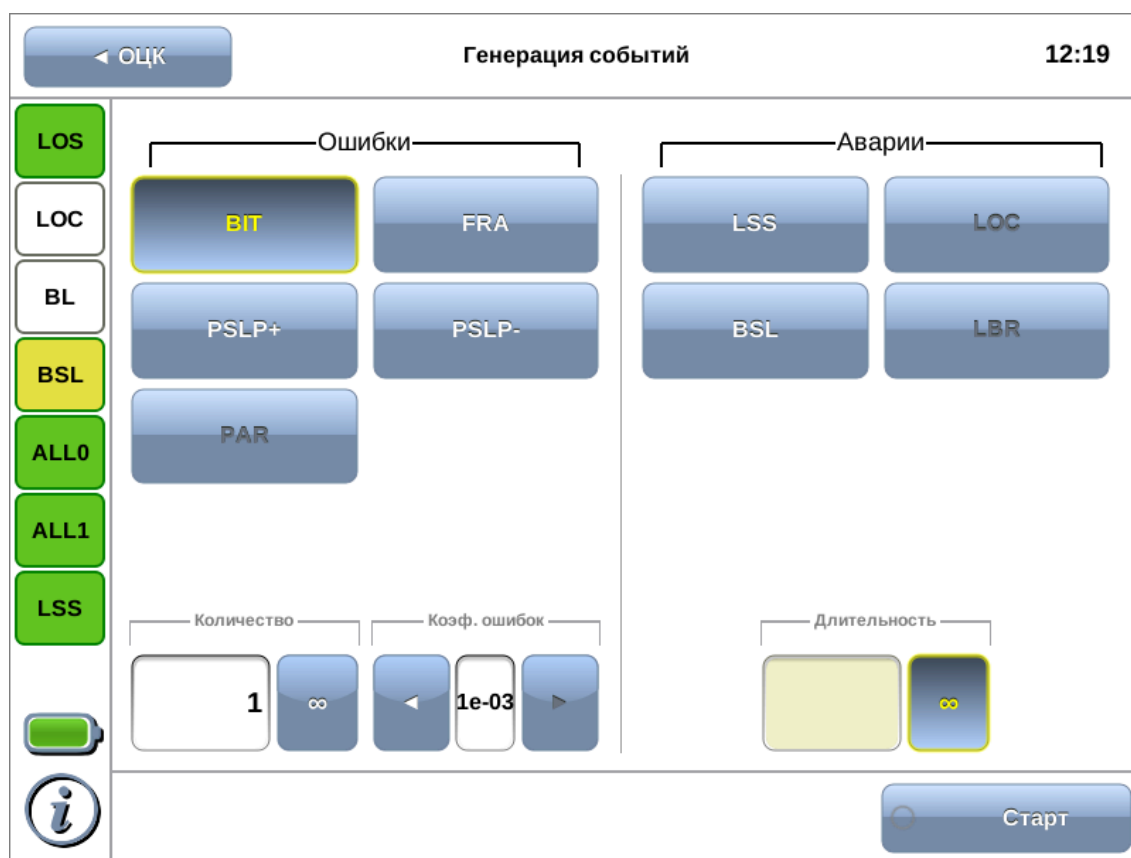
◄ ОЦК

Генерация событий

12:19

LOS

LOC

BL

BSL

ALL0

ALL1

LSS

Ошибки

BIT

FRA

PSLP+

PSLP-

PAR

Аварии

LSS

LOC

BSL

LBR

Количество

1

∞

Коэф. ошибок

◄

1e-03

►

Длительность

∞

i

Старт